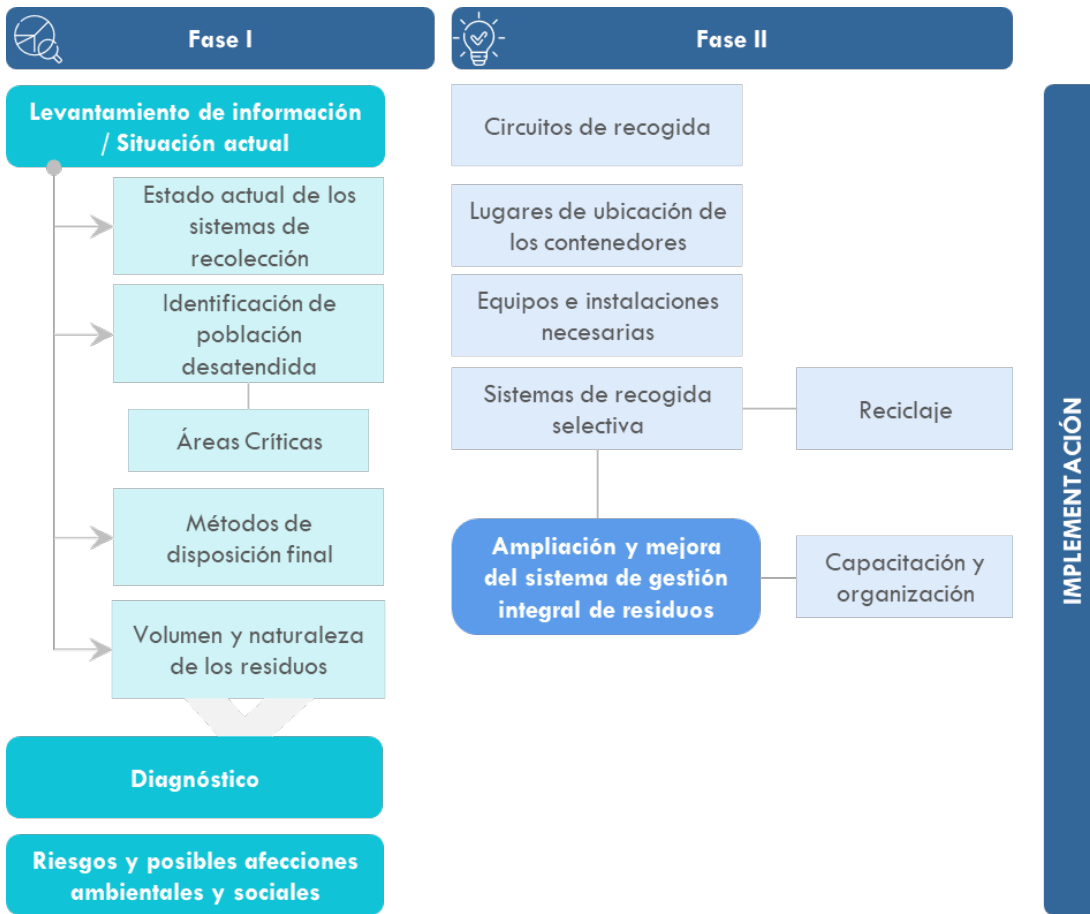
Fase I

Levantamiento de información / Situación actual

Estado actual de los sistemas de recolección

Identificación de población desatendida

Áreas Críticas

Métodos de disposición final

Volumen y naturaleza de los residuos

Diagnóstico

Riesgos y posibles afecciones ambientales y sociales

Fase II

Circuitos de recogida

Lugares de ubicación de los contenedores

Equipos e instalaciones necesarias

Sistemas de recogida selectiva

Reciclaje

Ampliación y mejora del sistema de gestión integral de residuos

Capacitación y organización

IMPLEMENTACIÓN